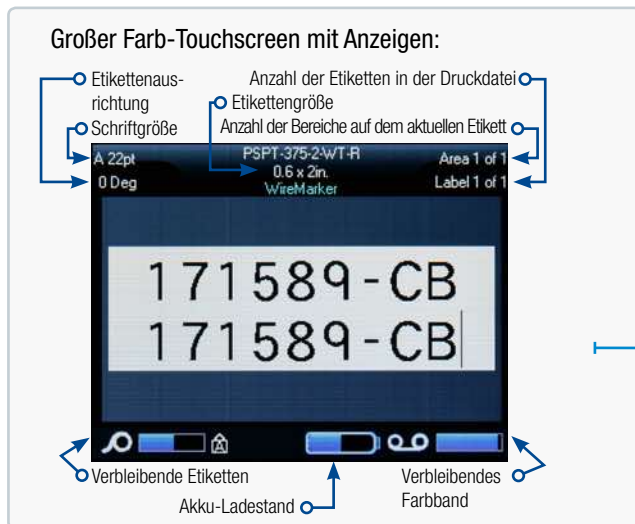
Großer Farb-Touchscreen mit Anzeigen:

Etikettenausrichtung

Schriftgröße

Etikettengröße

Anzahl der Etiketten in der Druckdatei

Anzahl der Bereiche auf dem aktuellen Etikett

A 22pt

0 Deg

PSPT-375-2-WT-R

0.6 x 2in.

WireMarker

Area 1 of 1

Label 1 of 1

171589-CB
171589-CB

Verbleibende Etiketten

Akku-Ladestand

Verbleibendes Farbband